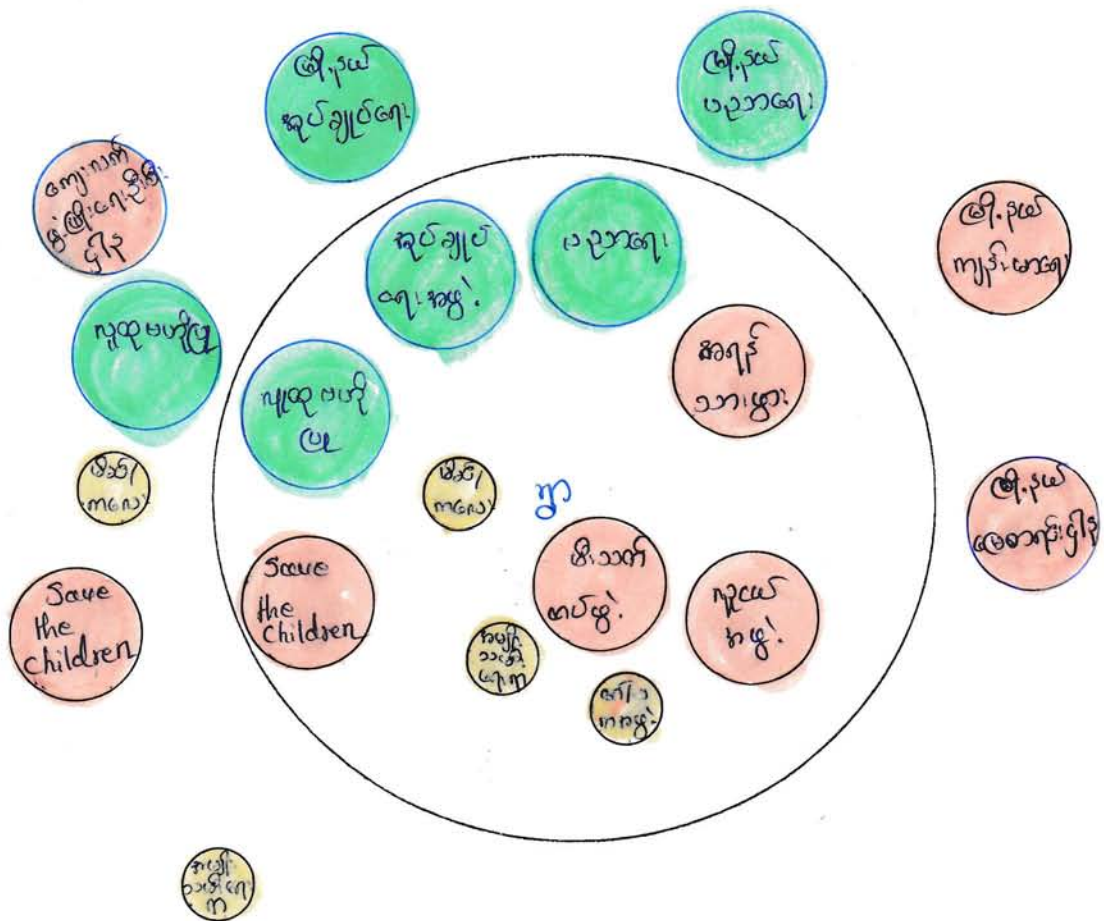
မြို့နယ် အုပ်ချုပ်ရေး

မြို့နယ် ပညာရေး

ကျောက်နက် မြို့ကြီးရေးဦးစီး ဌာန

အုပ်ချုပ် ရေးမှူး

ပညာရေး

မြို့နယ် ကျန်းမာရေး

ကျေးရွာ ဆယ်အိမ်မှူး

ကျေးရွာ ဆယ်အိမ် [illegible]

ဆရာဝန် သားဖွား

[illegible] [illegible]

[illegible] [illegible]

ရွာ

မြို့နယ် လူမှုဝန်ထမ်း ဦးစီးဌာန

Save the children

Save the Children

ဗိုလ်ကြီး ဆရာမ

ကျေးရွာ အမှူး

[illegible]

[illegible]

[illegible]